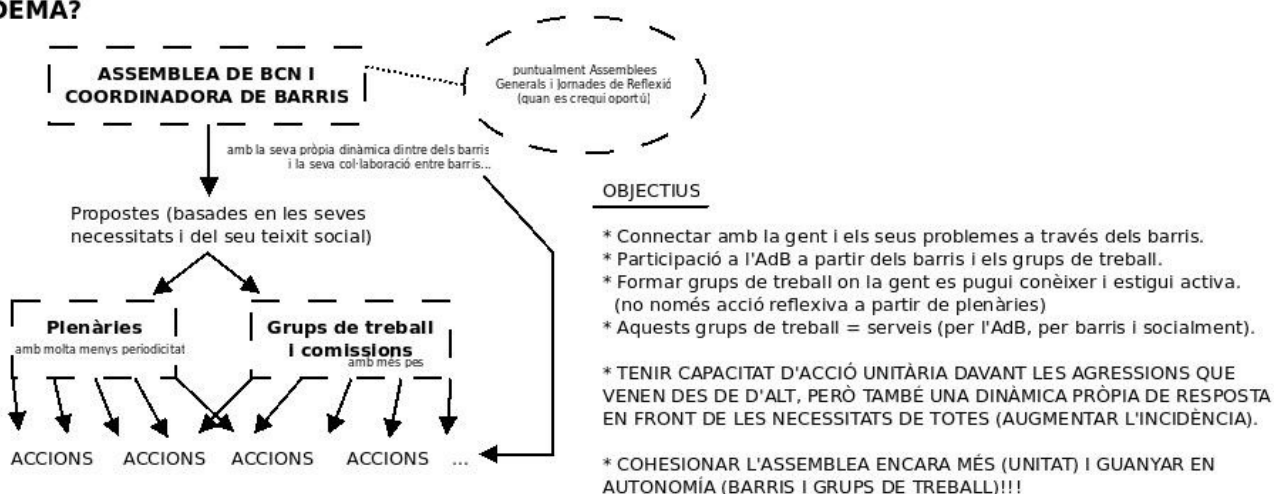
DEMA?

ASSEMBLEA DE BCN I COORDINADORA DE BARRIS

puntualment Assemblees Generals i Jornades de Reflexió (quan es cregui oportú)

amb la seva pròpia dinàmica dintre dels barris i la seva col·laboració entre barris...

Propostes (basades en les seves necessitats i del seu teixit social)

Plenàries
amb molta menys periodicitat

Grups de treball i comissions
amb més pes

ACCIONS ACCIONS ACCIONS ACCIONS ...

OBJECTIUS

* Connectar amb la gent i els seus problemes a través dels barris.
* Participació a l'AdB a partir dels barris i els grups de treball.
* Formar grups de treball on la gent es pugui conèixer i estigui activa. (no només acció reflexiva a partir de plenàries)
* Aquests grups de treball = serveis (per l'AdB, per barris i socialment).

* TENIR CAPACITAT D'ACCIÓ UNITÀRIA DAVANT LES AGRESSIONS QUE VENEN DES DE D'ALT, PERÒ TAMBÉ UNA DINÀMICA PRÒPIA DE RESPOSTA EN FRONT DE LES NECESSITATS DE TOTES (AUGMENTAR L'INCIDÈNCIA).

* COHESIONAR L'ASSEMBLEA ENCARA MÉS (UNITAT) I GUANYAR EN AUTONOMÍA (BARRIS I GRUPS DE TREBALL)!!!